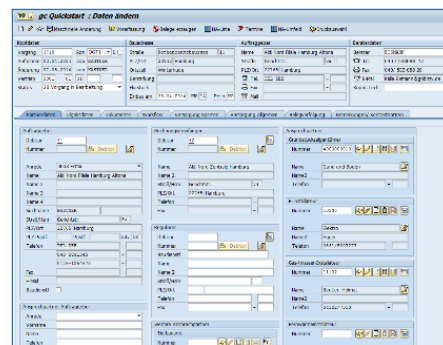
gc Quickstart : Daten ändern

Kopfdaten
Vorgang
Aufnahme
Beginn
Melden
Status

Zuständige
Straße
Ort
Ortsteil

Auftraggeber
Name
Straße
PLZ/Ort
Tel.

Bearbeiter
Name

Auftraggeber

Status
Nummer

Anrede
Name
Name 2
Name 3
Name 4
Straße
PLZ/Ort
Telefon
Fax
E-Mail

Ansprechpartner Auftraggeber
Anrede
Vorname
Name

Rechnungsempfänger
Status
Nummer
Name
Name 2
Straße
PLZ/Ort
Telefon

Regulierer
Status
Nummer
Name
Name 2
Straße
PLZ/Ort
Telefon

Ansprechpartner
Nummer
Name
Telefon

Sachverständiger
Nummer
Name
Telefon